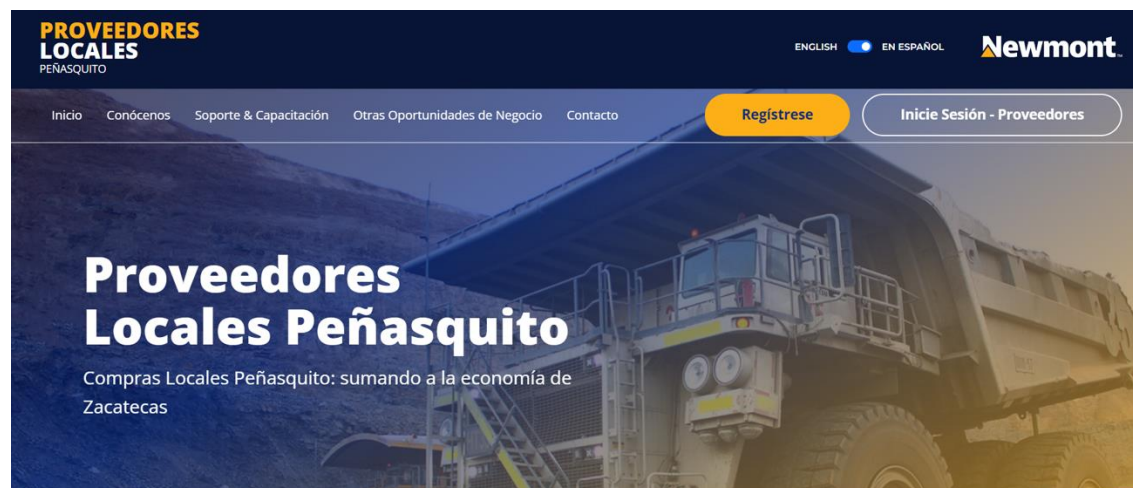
PROVEEDORES LOCALES PEÑASQUITO

ENGLISH EN ESPAÑOL

Newmont

Inicio Conócenos Soporte & Capacitación Otras Oportunidades de Negocio Contacto

Regístrese

Inicie Sesión - Proveedores

Proveedores Locales Peñasquito

Compras Locales Peñasquito: sumando a la economía de Zacatecas